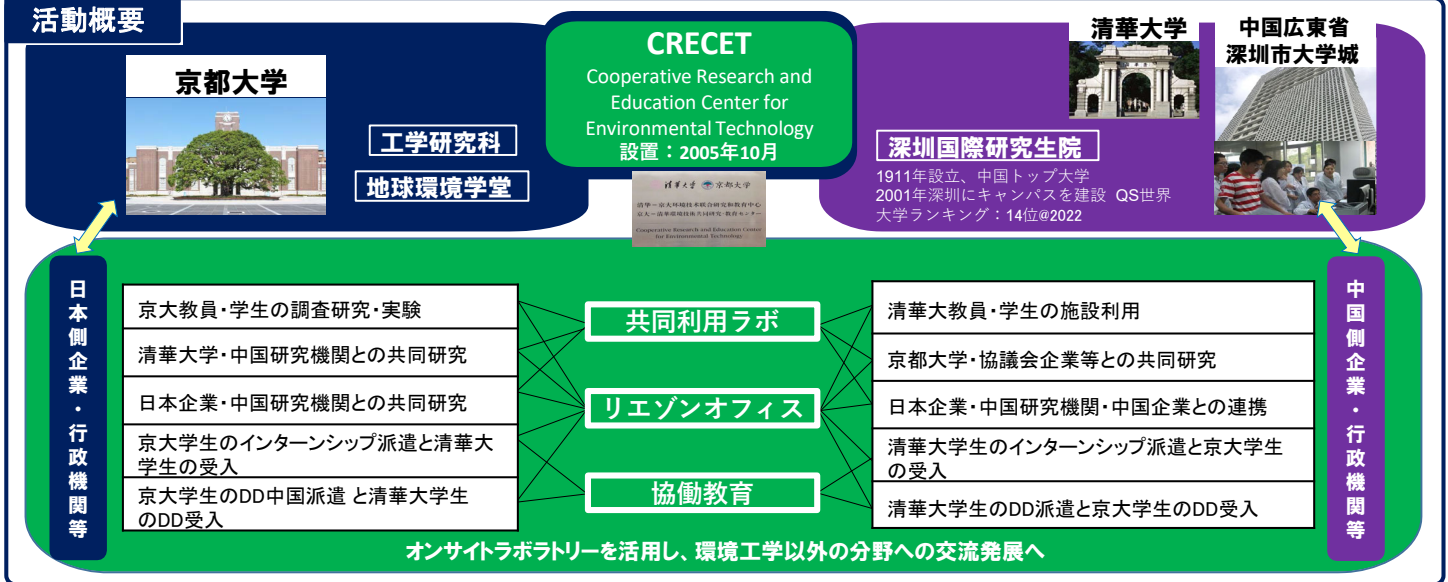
活動概要

京都大学

工学研究科

地球環境学堂

CRECET

Cooperative Research and Education Center for Environmental Technology

設置：2005年10月

清华大学 京都大学

清华－京大环境技术联合研究教育中心

京大－清華環境技術共同研究・教育センター

Cooperative Research and Education Center for Environmental Technology

清華大学

中国広東省深圳市大学城

深圳国際研究生院

1911年設立、中国トップ大学
2001年深圳にキャンパスを建設 QS世界大学ランキング：14位@2022

日本側企業・行政機関等

京大教員・学生の調査研究・実験

清華大学・中国研究機関との共同研究

日本企業・中国研究機関との共同研究

京大学生のインターンシップ派遣と清華大学生の受入

京大学生のDD中国派遣 と清華大学生のDD受入

共同利用ラボ

リエゾンオフィス

協働教育

清華大教員・学生の施設利用

京都大学・協議会企業等との共同研究

日本企業・中国研究機関・中国企業との連携

清華大学生のインターンシップ派遣と京大学生の受入

清華大学生のDD派遣と京大学生のDD受入

中国側企業・行政機関等

オンサイトラボラトリーを活用し、環境工学以外の分野への交流発展へ